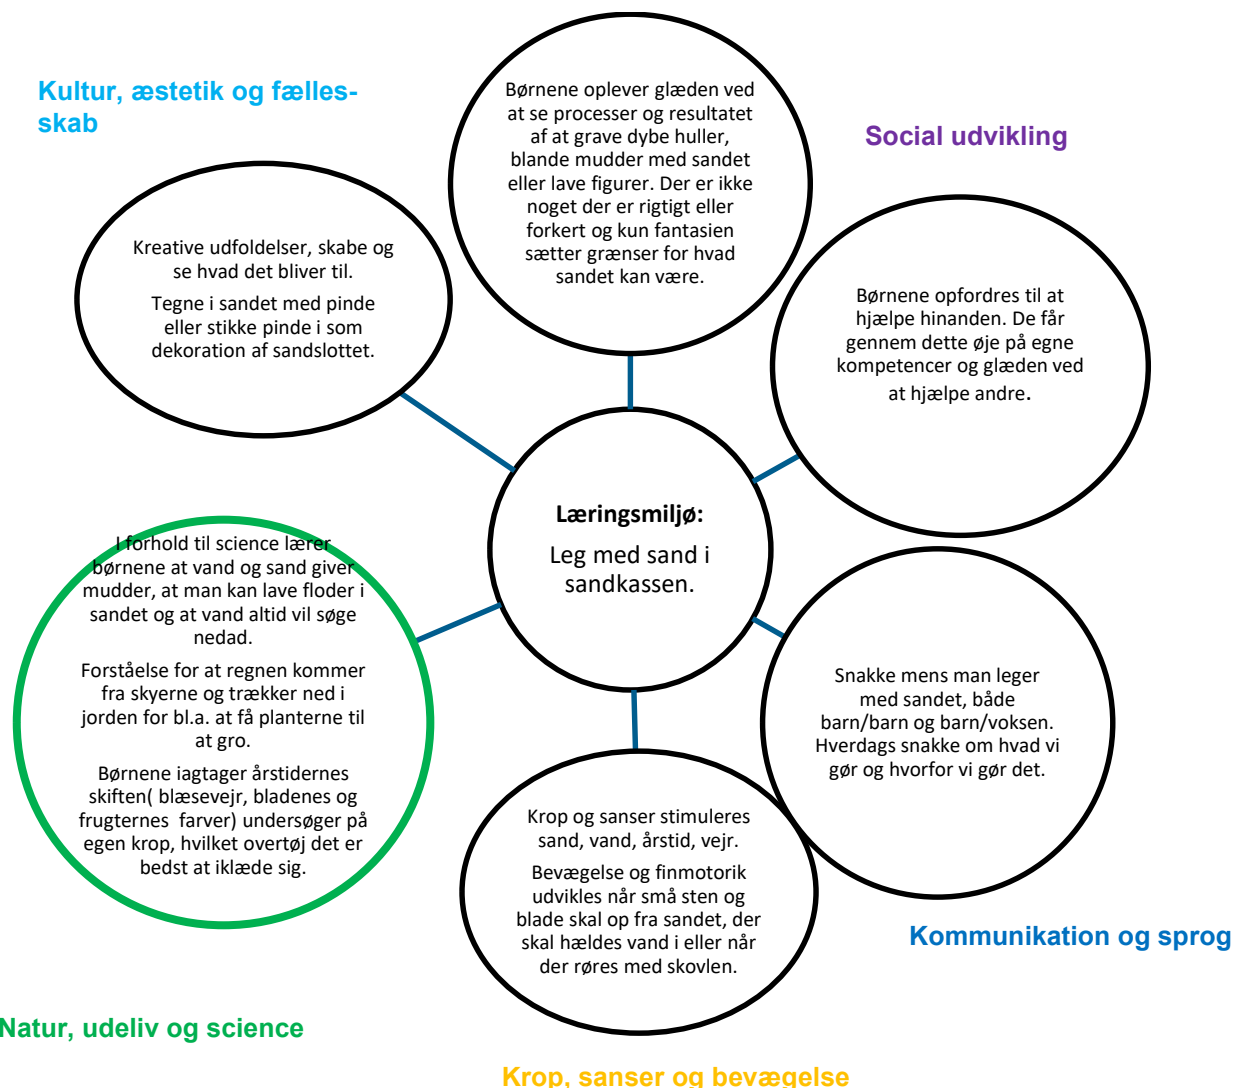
Kultur, æstetik og fællesskab

Børnene oplever glæden ved at se processer og resultatet af at grave dybe huller, blande mudder med sandet eller lave figurer. Der er ikke noget der er rigtigt eller forkert og kun fantasien sætter grænser for hvad sandet kan være.

Social udvikling

Kreative udfoldelser, skabe og se hvad det bliver til.

Tegne i sandet med pinde eller stikke pinde i som dekoration af sandslottet.

Børnene opfordres til at hjælpe hinanden. De får gennem dette øje på egne kompetencer og glæden ved at hjælpe andre.

Læringsmiljø:

Leg med sand i sandkassen.

I forhold til science lærer børnene at vand og sand giver mudder, at man kan lave floder i sandet og at vand altid vil søge nedad.

Forståelse for at regnen kommer fra skyerne og trækker ned i jorden for bl.a. at få planterne til at gro.

Børnene iagtager årstidernes skiften( blæsevejr, bladenes og frugternes farver) undersøger på egen krop, hvilket overtøj det er bedst at iklæde sig.

Snakke mens man leger med sandet, både barn/barn og barn/voksen. Hverdags snakke om hvad vi gør og hvorfor vi gør det.

Krop og sanser stimuleres sand, vand, årstid, vejr.

Bevægelse og finmotorik udvikles når små sten og blade skal op fra sandet, der skal hældes vand i eller når der røres med skovlen.

Kommunikation og sprog

Natur, udeliv og science

Krop, sanser og bevægelse